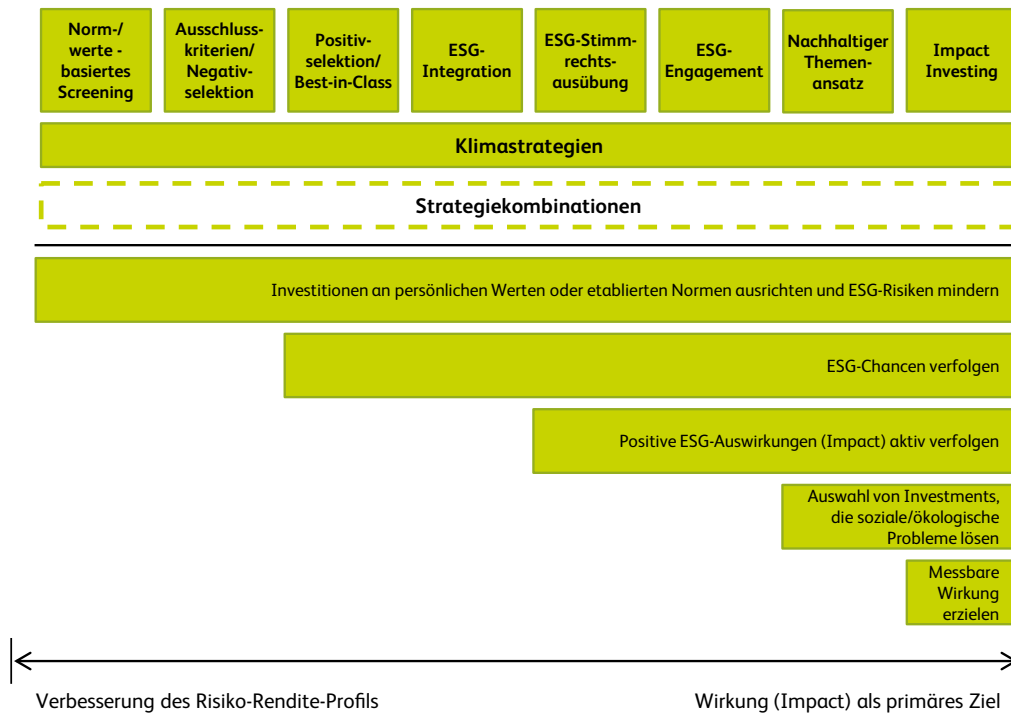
Norm-/werte - basiertes Screening

Ausschlusskriterien/ Negativselektion

Positivselektion/ Best-in-Class

ESG-Integration

ESG-Stimmrechtsausübung

ESG-Engagement

Nachhaltiger Themenansatz

Impact Investing

Klimastrategien

Strategiekombinationen

Investitionen an persönlichen Werten oder etablierten Normen ausrichten und ESG-Risiken mindern

ESG-Chancen verfolgen

Positive ESG-Auswirkungen (Impact) aktiv verfolgen

Auswahl von Investments, die soziale/ökologische Probleme lösen

Messbare Wirkung erzielen

Verbesserung des Risiko-Rendite-Profils

Wirkung (Impact) als primäres Ziel